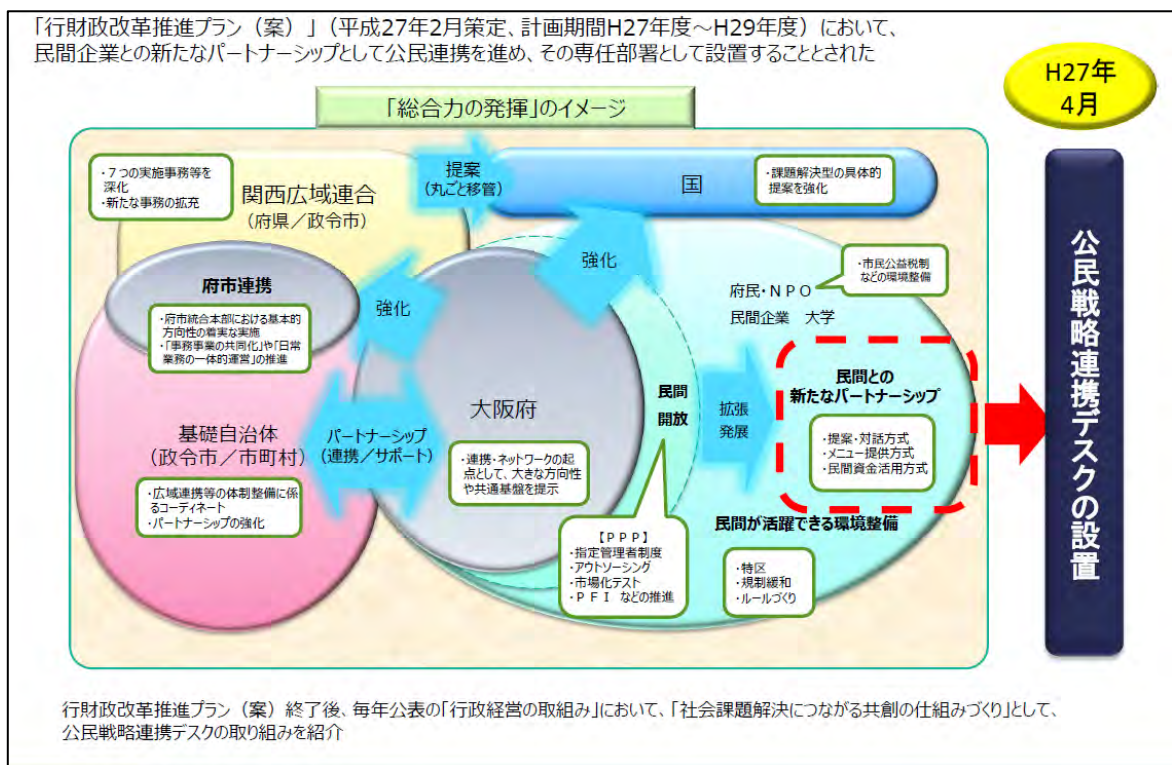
「行財政改革推進プラン（案）」（平成27年2月策定、計画期間H27年度～H29年度）において、民間企業との新たなパートナーシップとして公民連携を進め、その専任部署として設置することとされた

H27年
4月

「総合力の発揮」のイメージ

・７つの実施事務等を深化
・新たな事務の拡充

関西広域連合
（府県／政令市）

提案
（丸ごと移管）

国

・課題解決型の具体的提案を強化

強化

・市民公益税制などの環境整備

府民・ＮＰＯ
民間企業　大学

府市連携

・府市統合本部における基本的方向性の着実な実施
・「事務事業の共同化」や「日常業務の一体的運営」の推進

強化

大阪府

民間
開放

拡張
発展

民間との
新たなパートナーシップ

・提案・対話方式
・メニュー提供方式
・民間資金活用方式

基礎自治体
（政令市／市町村）

パートナーシップ
（連携／サポート）

・連携・ネットワークの起点として、大きな方向性や共通基盤を提示

・広域連携等の体制整備に係るコーディネート
・パートナーシップの強化

【ＰＰＰ】
・指定管理者制度
・アウトソーシング
・市場化テスト
・ＰＦＩ　などの推進

民間が活躍できる環境整備

・特区
・規制緩和
・ルールづくり

公民戦略連携デスクの設置

行財政改革推進プラン（案）終了後、毎年公表の「行政経営の取組み」において、「社会課題解決につながる共創の仕組みづくり」として、公民戦略連携デスクの取り組みを紹介